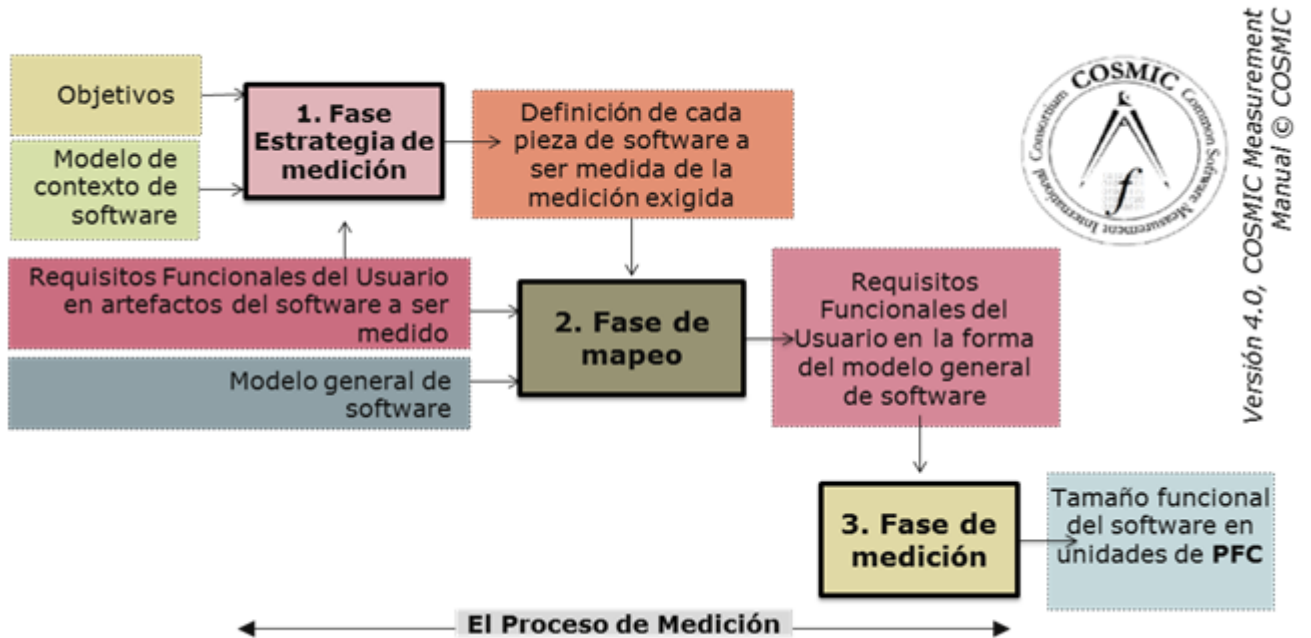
Objetivos

Modelo de contexto de software

1. Fase Estrategia de medición

Definición de cada pieza de software a ser medida de la medición exigida

COSMIC
Common Software Measurement International Consortium

Versión 4.0, COSMIC Measurement Manual © COSMIC

Requisitos Funcionales del Usuario en artefactos del software a ser medido

Modelo general de software

2. Fase de mapeo

Requisitos Funcionales del Usuario en la forma del modelo general de software

3. Fase de medición

Tamaño funcional del software en unidades de PFC

El Proceso de Medición